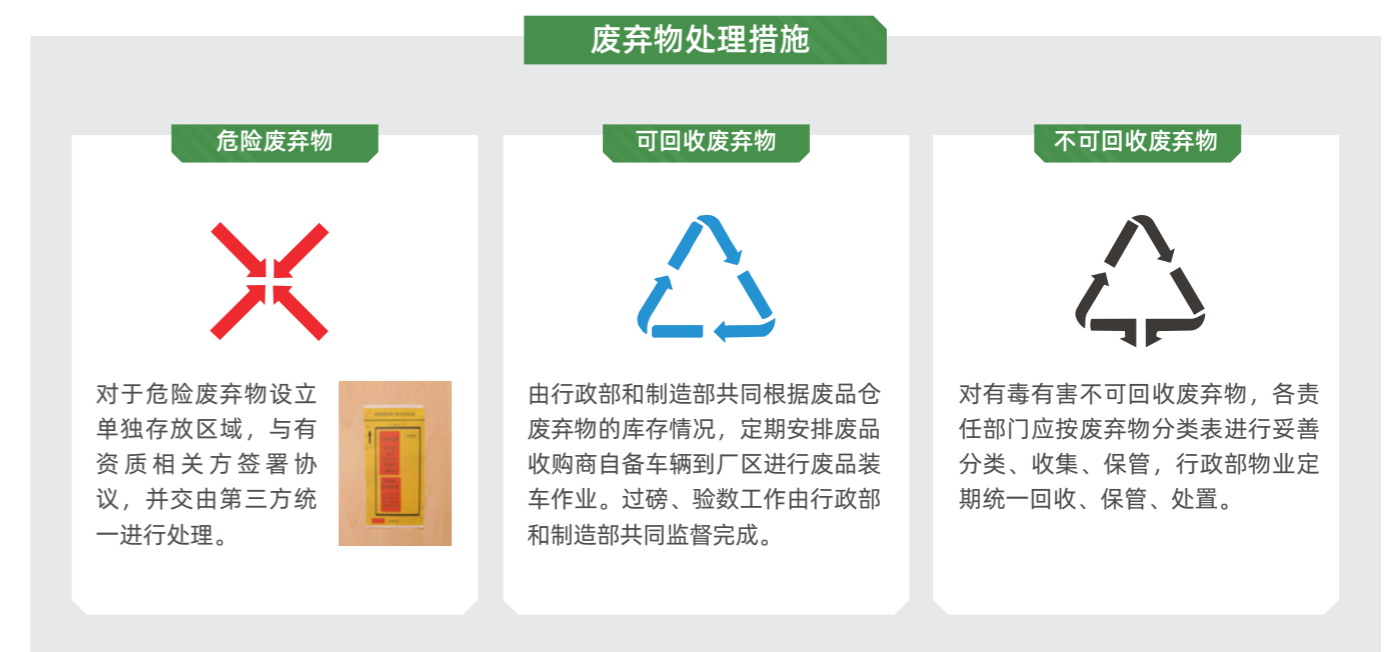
废弃物处理措施

危险废弃物

对于危险废弃物设立单独存放区域，与有资质相关方签署协议，并交由第三方统一进行处理。

可回收废弃物

由行政部和制造部共同根据废品仓废弃物的库存情况，定期安排废品收购商自备车辆到厂区进行废品装车作业。过磅、验数工作由行政部和制造部共同监督完成。

不可回收废弃物

对有毒有害不可回收废弃物，各责任部门应按废弃物分类表进行妥善分类、收集、保管，行政部物业定期统一回收、保管、处置。